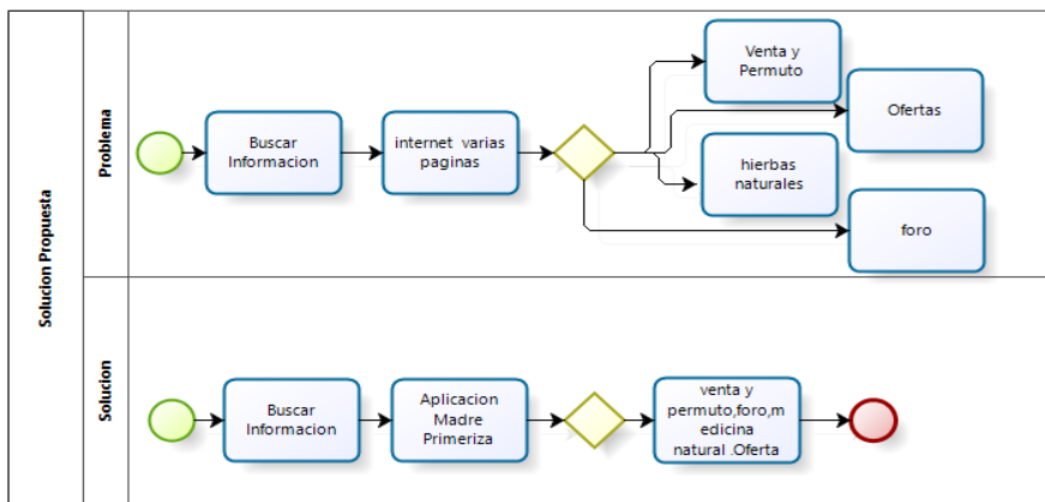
Solucion Propuesta

Problema

Buscar Informacion

internet varias paginas

Venta y Permuto

Ofertas

hierbas naturales

foro

Solucion

Buscar Informacion

Aplicacion Madre Primeriza

venta y permuto,foro,medicina natural .Oferta